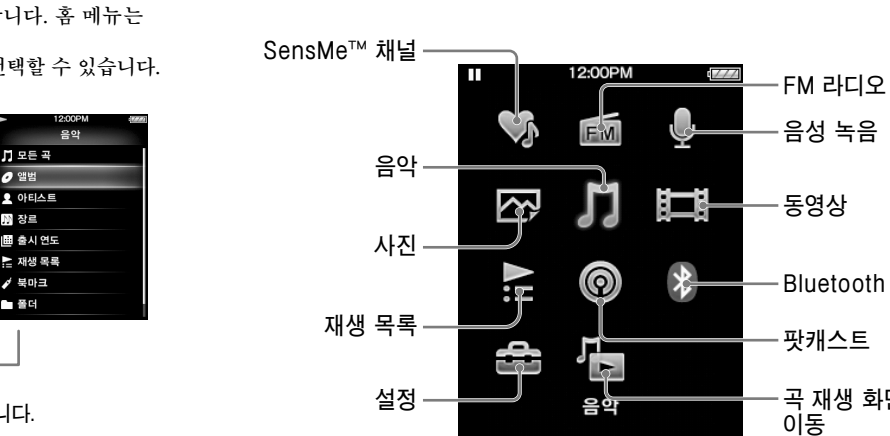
니다. 홈 메뉴는

선택할 수 있습니다.

12:00PM
음악
모든 곡
앨범
아티스트
장르
출시 연도
재생 목록
북마크
폴더

니다.

SensMe™ 채널
12:00PM
FM 라디오
음성 녹음
음악
동영상
사진
Bluetooth
재생 목록
팟캐스트
설정
음악
곡 재생 화면
이동